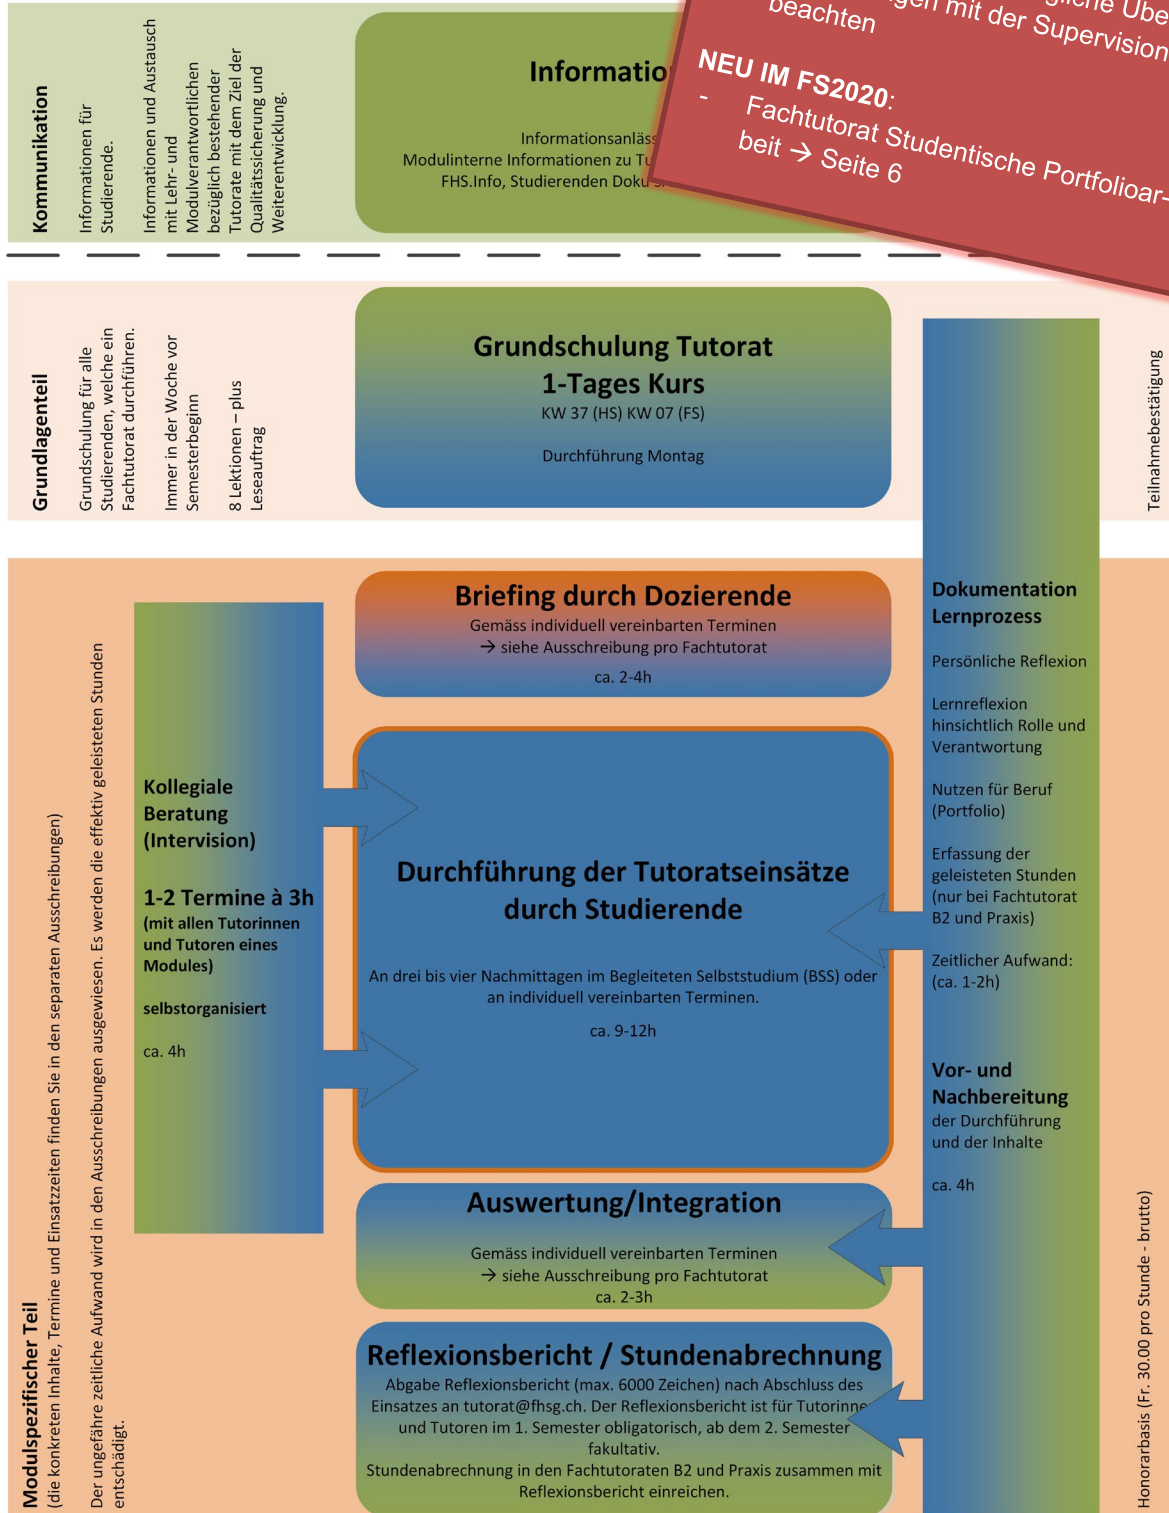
Kommunikation

Informationen für Studierende.

Informationen und Austausch mit Lehr- und Modulverantwortlichen bezüglich bestehender Tutorate mit dem Ziel der Qualitätssicherung und Weiterentwicklung.

Informatio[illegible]

Informationsanläss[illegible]
Modulinterne Informationen zu Tu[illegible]
FHS.Info, Studierenden Doku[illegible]

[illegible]gen mit der Supervision beachten

NEU IM FS2020:
- Fachtutorat Studentische Portfolioarbeit → Seite 6

Grundlagenteil

Grundschulung für alle Studierenden, welche ein Fachtutorat durchführen.

Immer in der Woche vor Semesterbeginn

8 Lektionen – plus Leseauftrag

Grundschulung Tutorat
1-Tages Kurs
KW 37 (HS) KW 07 (FS)

Durchführung Montag

Teilnahmebestätigung

Modulspezifischer Teil
(die konkreten Inhalte, Termine und Einsatzzeiten finden Sie in den separaten Ausschreibungen)

Der ungefähre zeitliche Aufwand wird in den Ausschreibungen ausgewiesen. Es werden die effektiv geleisteten Stunden entschädigt.

Briefing durch Dozierende
Gemäss individuell vereinbarten Terminen
→ siehe Ausschreibung pro Fachtutorat
ca. 2-4h

Kollegiale Beratung (Intervision)

1-2 Termine à 3h
(mit allen Tutorinnen und Tutoren eines Modules)

selbstorganisiert

ca. 4h

Durchführung der Tutoratseinsätze durch Studierende

An drei bis vier Nachmittagen im Begleiteten Selbststudium (BSS) oder an individuell vereinbarten Terminen.

ca. 9-12h

Dokumentation Lernprozess

Persönliche Reflexion

Lernreflexion hinsichtlich Rolle und Verantwortung

Nutzen für Beruf (Portfolio)

Erfassung der geleisteten Stunden (nur bei Fachtutorat B2 und Praxis)

Zeitlicher Aufwand: (ca. 1-2h)

Vor- und Nachbereitung
der Durchführung und der Inhalte

ca. 4h

Auswertung/Integration

Gemäss individuell vereinbarten Terminen
→ siehe Ausschreibung pro Fachtutorat
ca. 2-3h

Reflexionsbericht / Stundenabrechnung
Abgabe Reflexionsbericht (max. 6000 Zeichen) nach Abschluss des Einsatzes an tutorat@fhsg.ch. Der Reflexionsbericht ist für Tutorinnen und Tutoren im 1. Semester obligatorisch, ab dem 2. Semester fakultativ.
Stundenabrechnung in den Fachtutoraten B2 und Praxis zusammen mit Reflexionsbericht einreichen.

Honorarbasis (Fr. 30.00 pro Stunde - brutto)